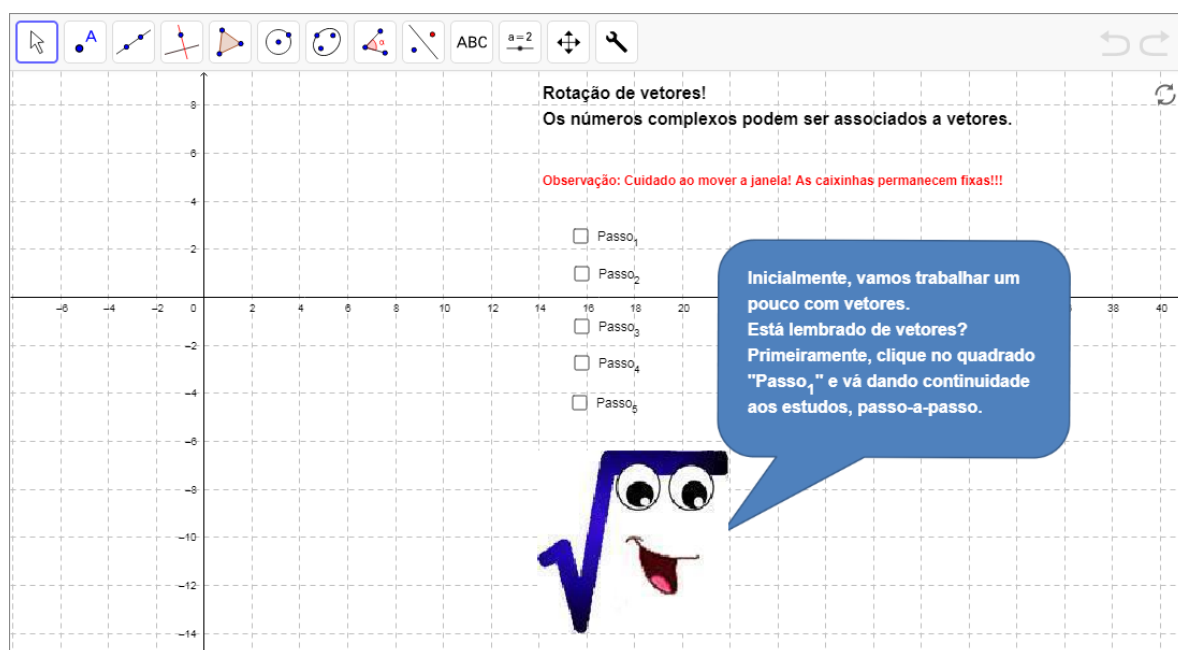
A

ABC

a = 2

Rotação de vetores!
Os números complexos podem ser associados a vetores.

Observação: Cuidado ao mover a janela! As caixinhas permanecem fixas!!!

Passo$_1$

Passo$_2$

Passo$_3$

Passo$_4$

Passo$_5$

Inicialmente, vamos trabalhar um pouco com vetores.
Está lembrado de vetores?
Primeiramente, clique no quadrado "Passo$_1$" e vá dando continuidade aos estudos, passo-a-passo.

8
6
4
2
−2
−4
−6
−8
−10
−12
−14

−6 −4 −2 0 2 4 6 8 10 12 14 16 18 20 38 40